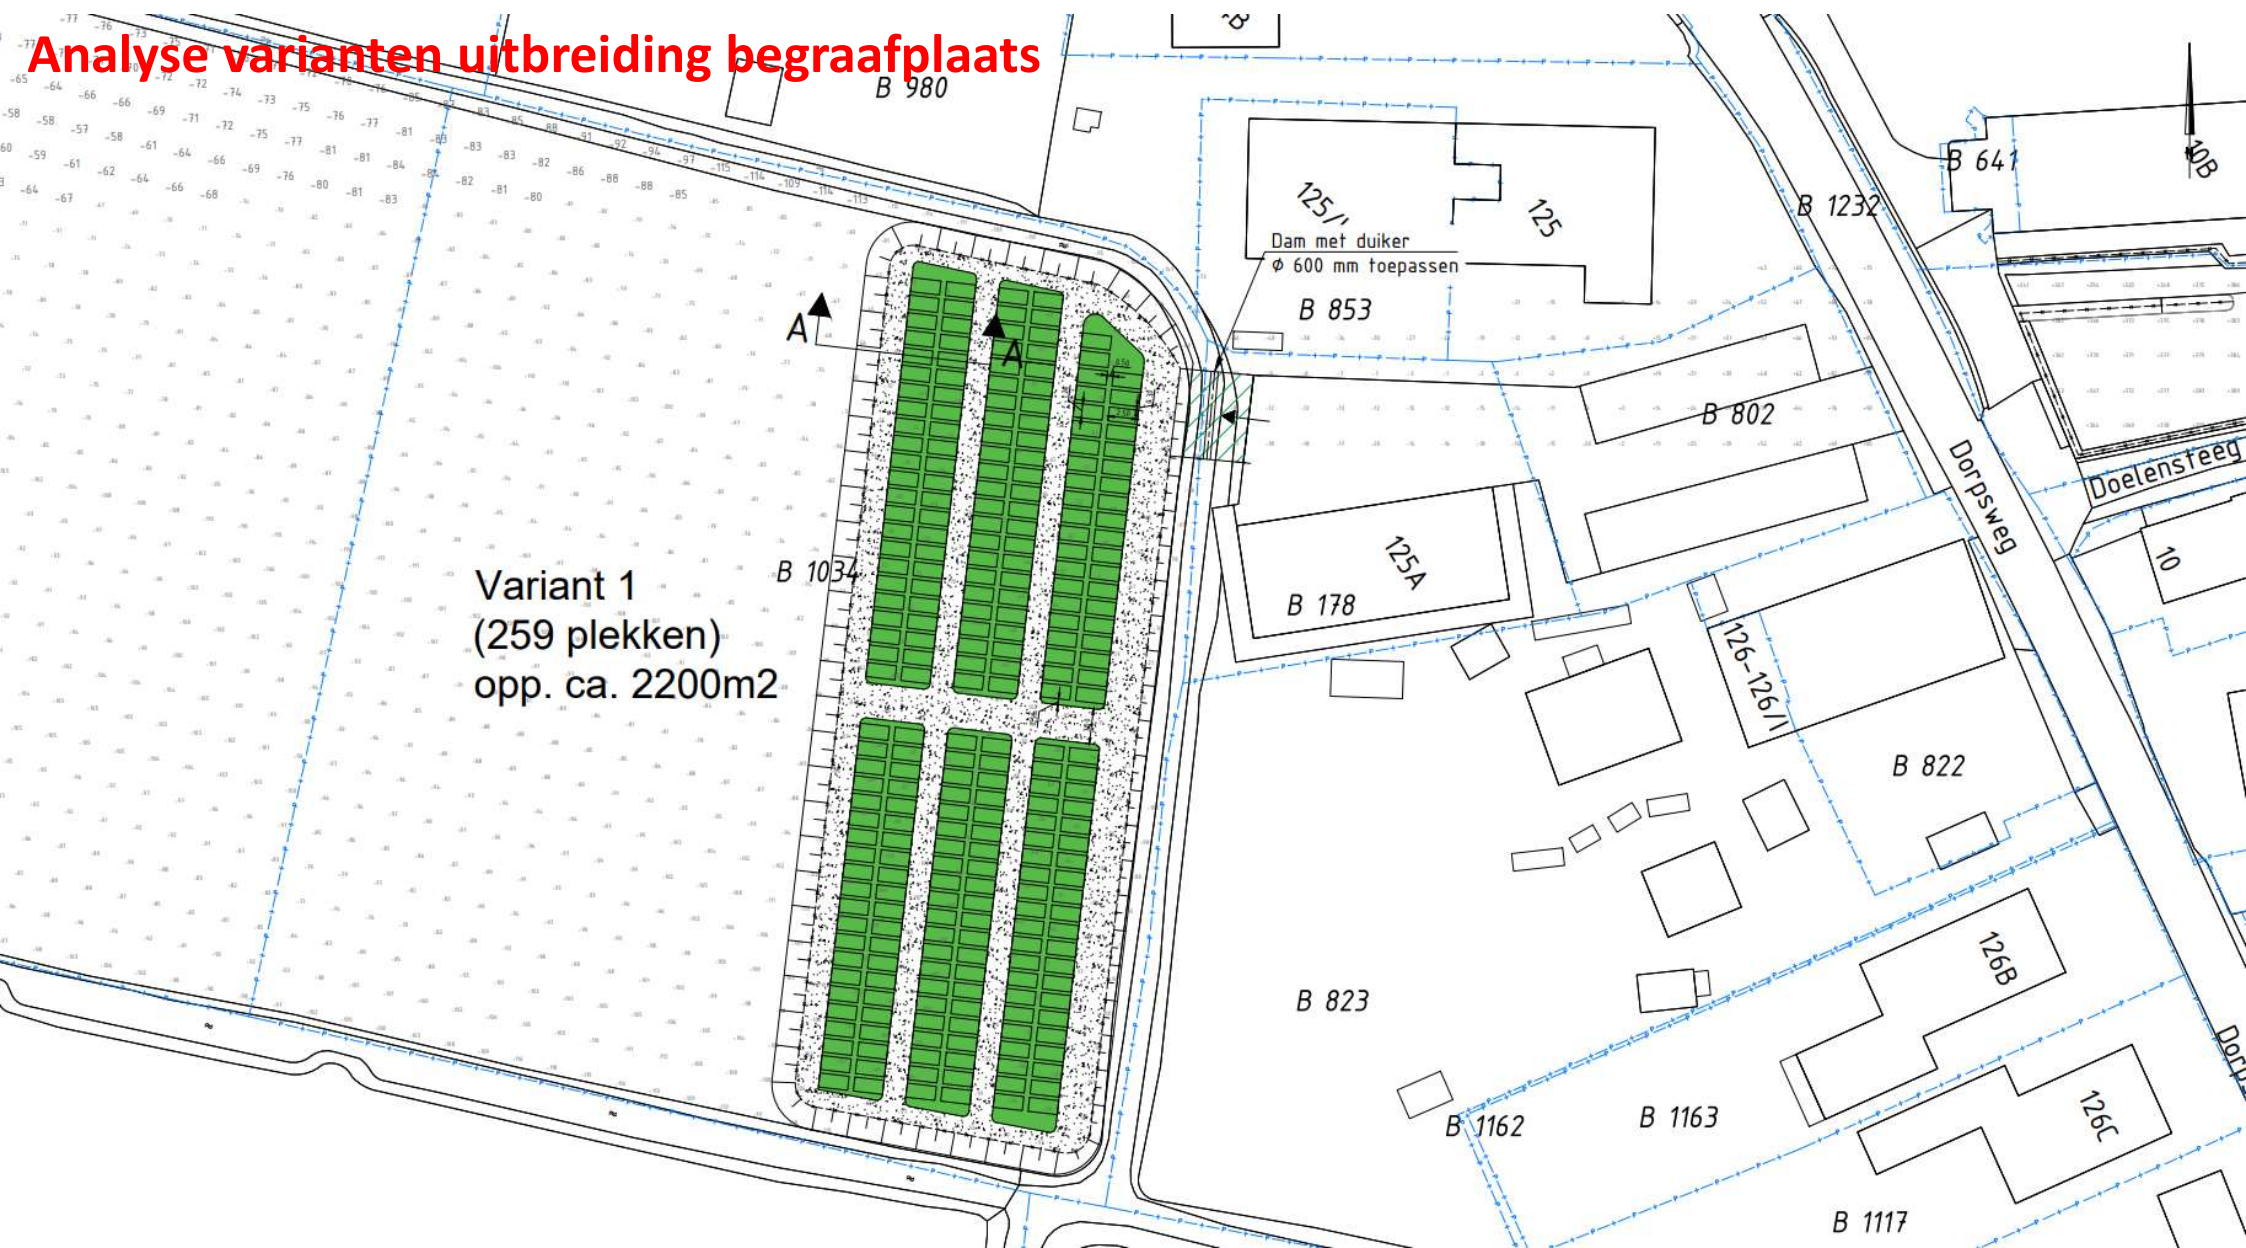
Analyse varianten uitbreiding begraafplaats

B 980

125/1

125

Dam met duiker
ϕ 600 mm toepassen

B 853

B 641

B 1232

10B

A

A

B 802

Dorpsweg

Doelensteeg

125A

B 178

B 1034

Variant 1
(259 plekken)
opp. ca. 2200m2

10

126-126/1

B 822

126B

B 823

B 1162

B 1163

126C

B 1117

Dorp